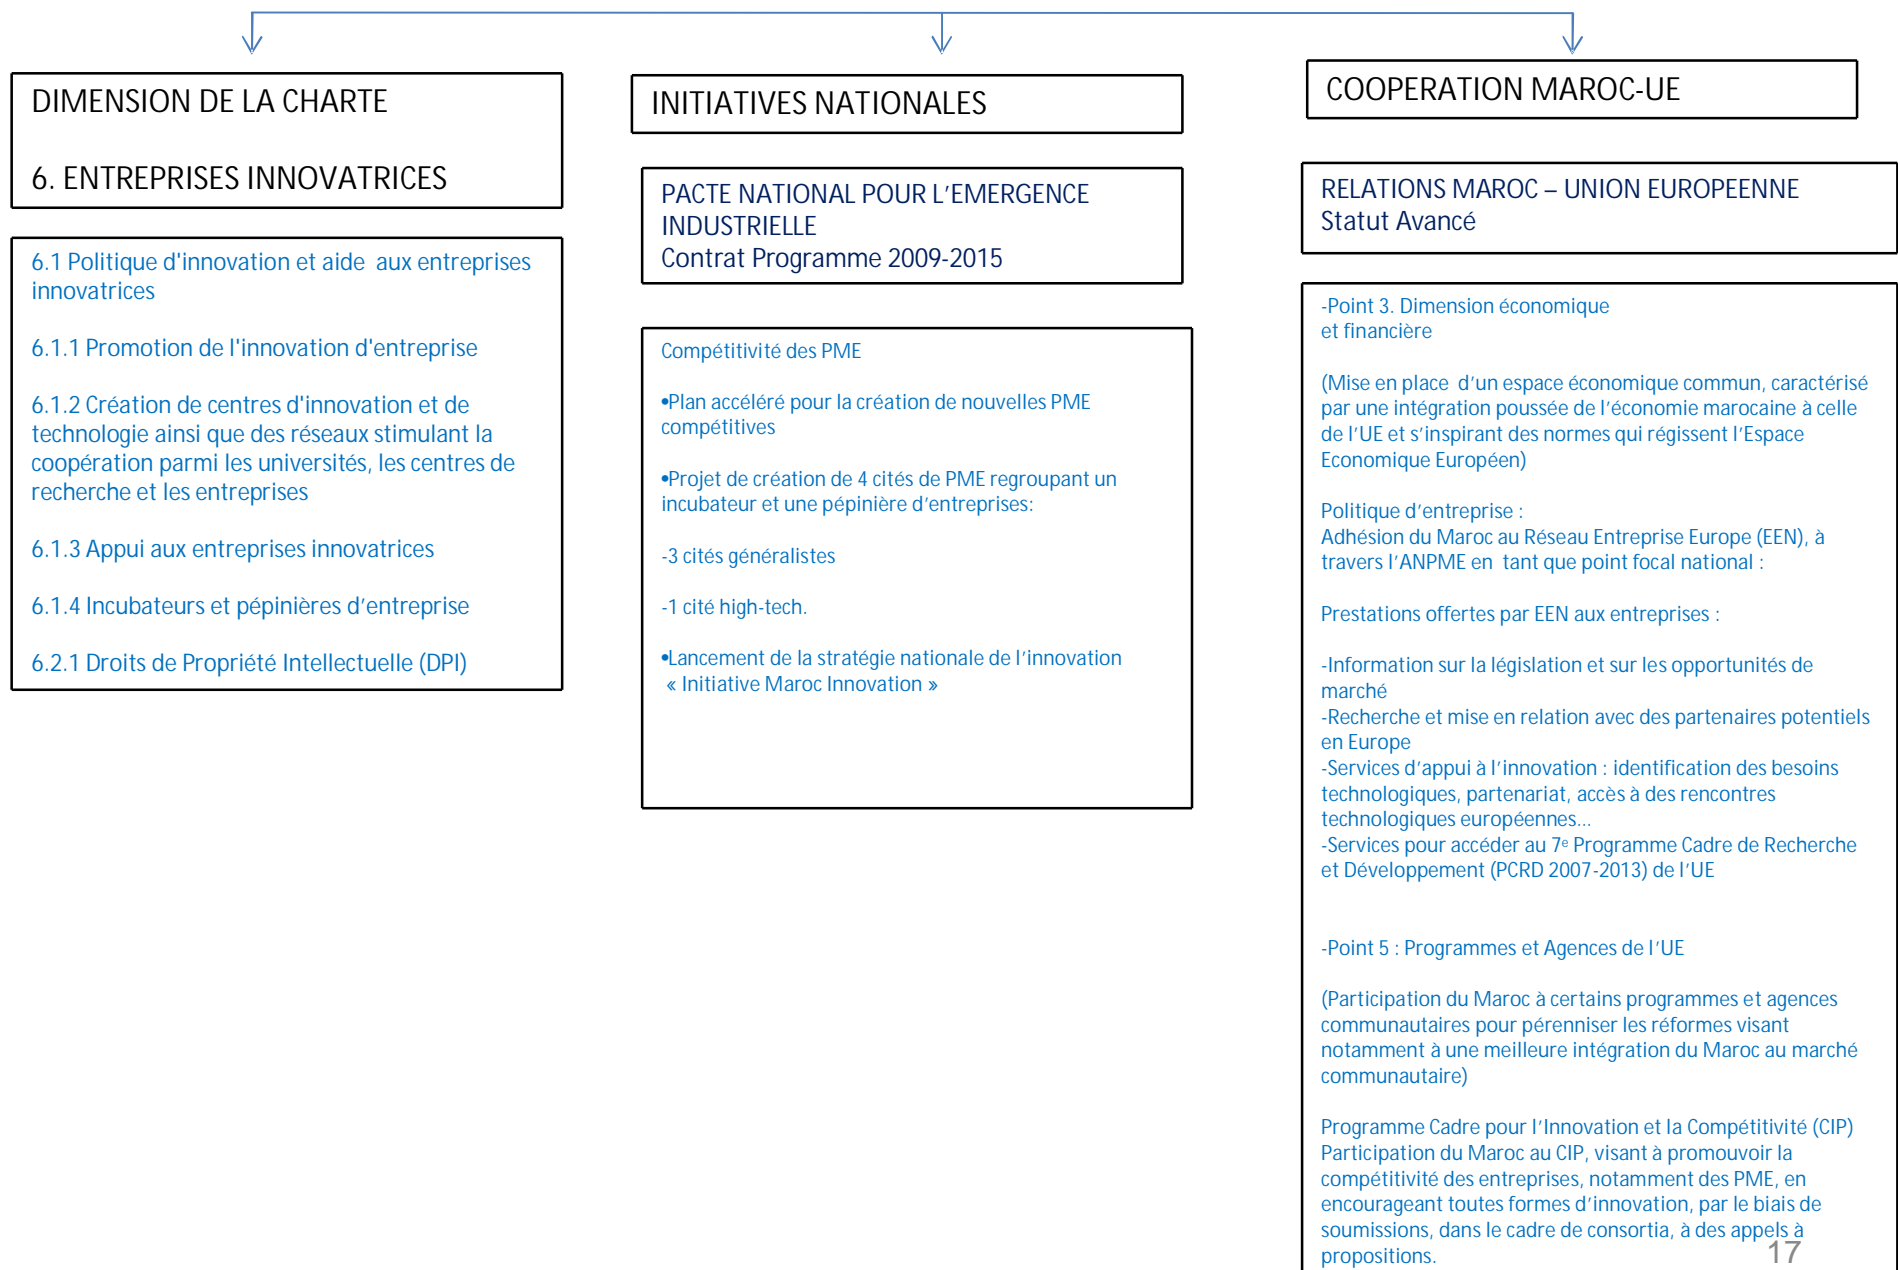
DIMENSION DE LA CHARTE

6. ENTREPRISES INNOVATRICES

6.1 Politique d'innovation et aide aux entreprises innovatrices

6.1.1 Promotion de l'innovation d'entreprise

6.1.2 Création de centres d'innovation et de technologie ainsi que des réseaux stimulant la coopération parmi les universités, les centres de recherche et les entreprises

6.1.3 Appui aux entreprises innovatrices

6.1.4 Incubateurs et pépinières d'entreprise

6.2.1 Droits de Propriété Intellectuelle (DPI)

INITIATIVES NATIONALES

PACTE NATIONAL POUR L'EMERGENCE INDUSTRIELLE
Contrat Programme 2009-2015

Compétitivité des PME

•Plan accéléré pour la création de nouvelles PME compétitives

•Projet de création de 4 cités de PME regroupant un incubateur et une pépinière d'entreprises:

-3 cités généralistes

-1 cité high-tech.

•Lancement de la stratégie nationale de l'innovation « Initiative Maroc Innovation »

COOPERATION MAROC-UE

RELATIONS MAROC – UNION EUROPEENNE
Statut Avancé

-Point 3. Dimension économique et financière

(Mise en place d'un espace économique commun, caractérisé par une intégration poussée de l'économie marocaine à celle de l'UE et s'inspirant des normes qui régissent l'Espace Economique Européen)

Politique d'entreprise :
Adhésion du Maroc au Réseau Entreprise Europe (EEN), à travers l'ANPME en tant que point focal national :

Prestations offertes par EEN aux entreprises :

-Information sur la législation et sur les opportunités de marché
-Recherche et mise en relation avec des partenaires potentiels en Europe
-Services d'appui à l'innovation : identification des besoins technologiques, partenariat, accès à des rencontres technologiques européennes…
-Services pour accéder au 7$^{e}$ Programme Cadre de Recherche et Développement (PCRD 2007-2013) de l'UE

-Point 5 : Programmes et Agences de l'UE

(Participation du Maroc à certains programmes et agences communautaires pour pérenniser les réformes visant notamment à une meilleure intégration du Maroc au marché communautaire)

Programme Cadre pour l'Innovation et la Compétitivité (CIP)
Participation du Maroc au CIP, visant à promouvoir la compétitivité des entreprises, notamment des PME, en encourageant toutes formes d'innovation, par le biais de soumissions, dans le cadre de consortia, à des appels à propositions.

17